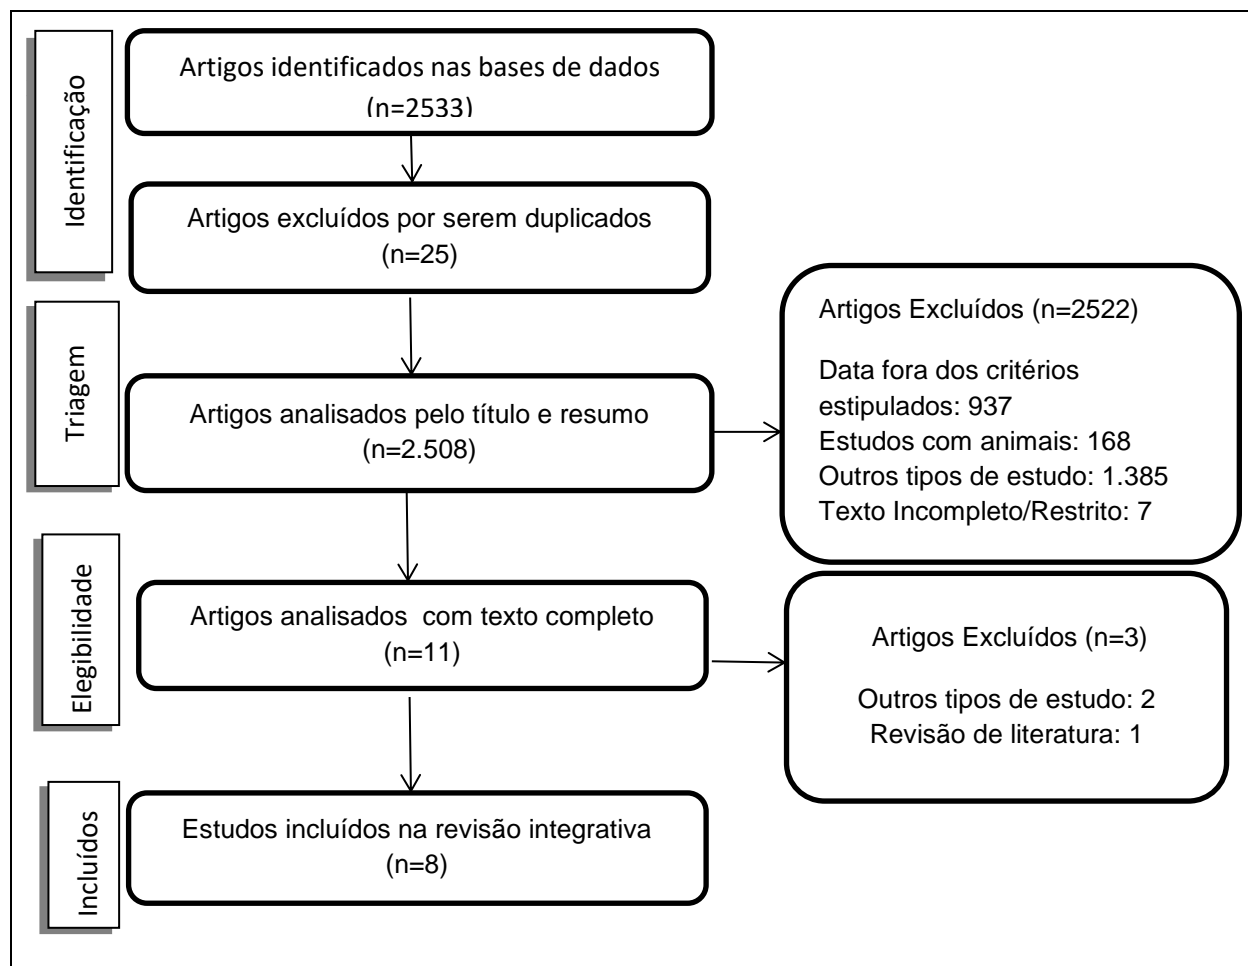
Identificação

Artigos identificados nas bases de dados
(n=2533)

Artigos excluídos por serem duplicados
(n=25)

Triagem

Artigos analisados pelo título e resumo
(n=2.508)

Artigos Excluídos (n=2522)

Data fora dos critérios estipulados: 937
Estudos com animais: 168
Outros tipos de estudo: 1.385
Texto Incompleto/Restrito: 7

Elegibilidade

Artigos analisados com texto completo
(n=11)

Artigos Excluídos (n=3)

Outros tipos de estudo: 2
Revisão de literatura: 1

Incluídos

Estudos incluídos na revisão integrativa
(n=8)